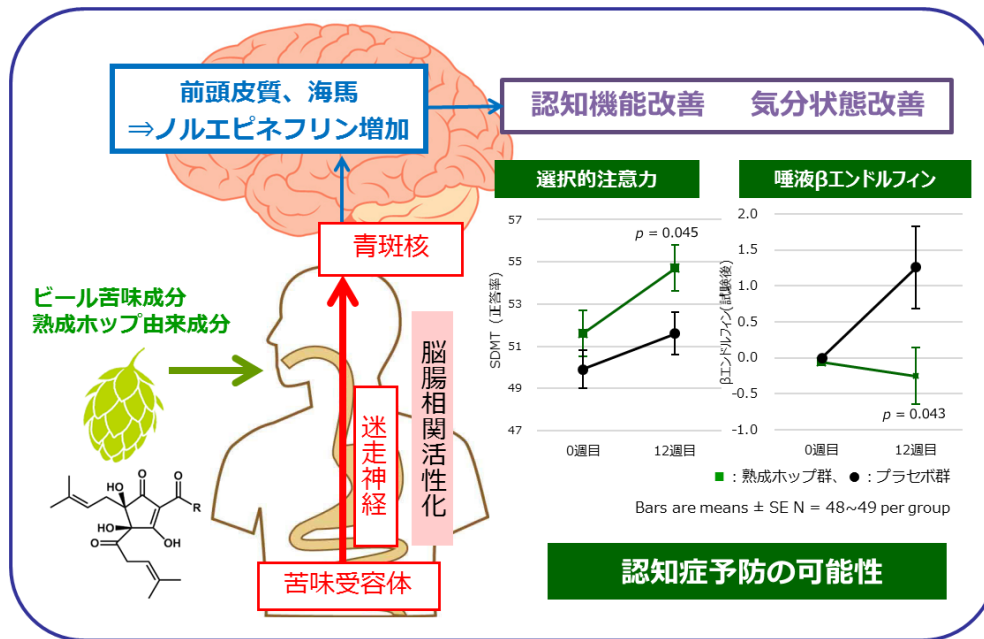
前頭皮質、海馬
⇒ノルエピネフリン増加

認知機能改善　気分状態改善

青斑核

ビール苦味成分
熟成ホップ由来成分

脳腸相関活性化

迷走神経

苦味受容体

HO
O
R
HO
O
OH
O

選択的注意力

57
55
53
51
49
47
SDMT（正答率）
$p$ = 0.045
0週目　12週目

唾液βエンドルフィン

2.0
1.5
1.0
0.5
0.0
-0.5
-1.0
βエンドルフィン(試験後)
$p$ = 0.043
0週目　12週目

■：熟成ホップ群、●：プラセボ群

Bars are means ± SE N = 48~49 per group

認知症予防の可能性